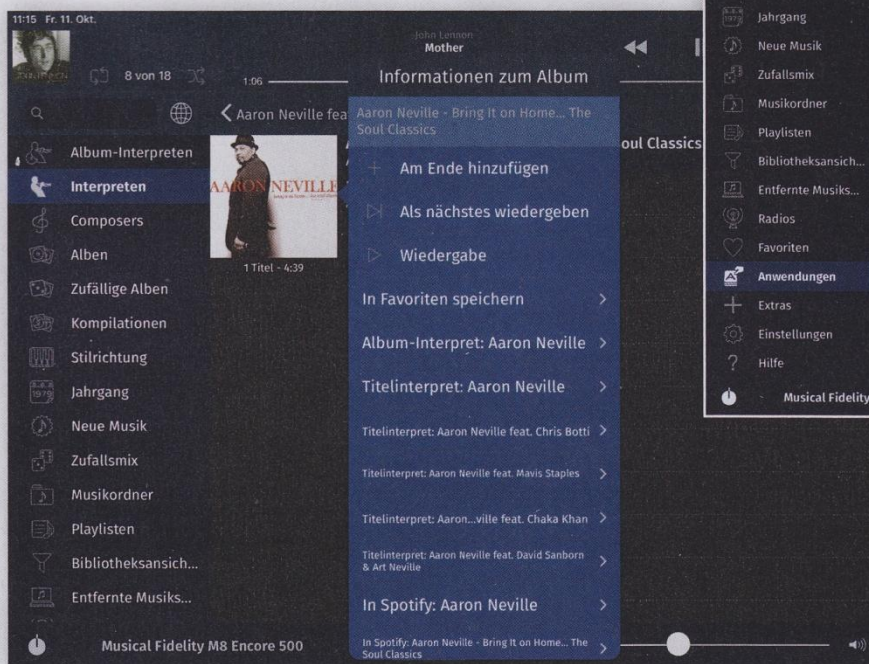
11:15 Fr. 11. Okt.

John Lennon
Mother

8 von 18

1:06

Informationen zum Album

Aaron Neville feat

Aaron Neville - Bring It on Home... The Soul Classics

oul Classics

Album-Interpreten
Interpreten
Composers
Alben
Zufällige Alben
Kompilationen
Stilrichtung
Jahrgang
Neue Musik
Zufallsmix
Musikordner
Playlisten
Bibliotheksansich...
Entfernte Musiks...

AARON NEVILLE

1 Titel - 4:39

Am Ende hinzufügen
Als nächstes wiedergeben
Wiedergabe
In Favoriten speichern
Album-Interpret: Aaron Neville
Titelinterpret: Aaron Neville
Titelinterpret: Aaron Neville feat. Chris Botti
Titelinterpret: Aaron Neville feat. Mavis Staples
Titelinterpret: Aaron...ville feat. Chaka Khan
Titelinterpret: Aaron Neville feat. David Sanborn & Art Neville
In Spotify: Aaron Neville
In Spotify: Aaron Neville - Bring It on Home... The Soul Classics

Jahrgang
Neue Musik
Zufallsmix
Musikordner
Playlisten
Bibliotheksansich...
Entfernte Musiks...
Radios
Favoriten
Anwendungen
Extras
Einstellungen
Hilfe
Musical Fidelity

Musical Fidelity M8 Encore 500